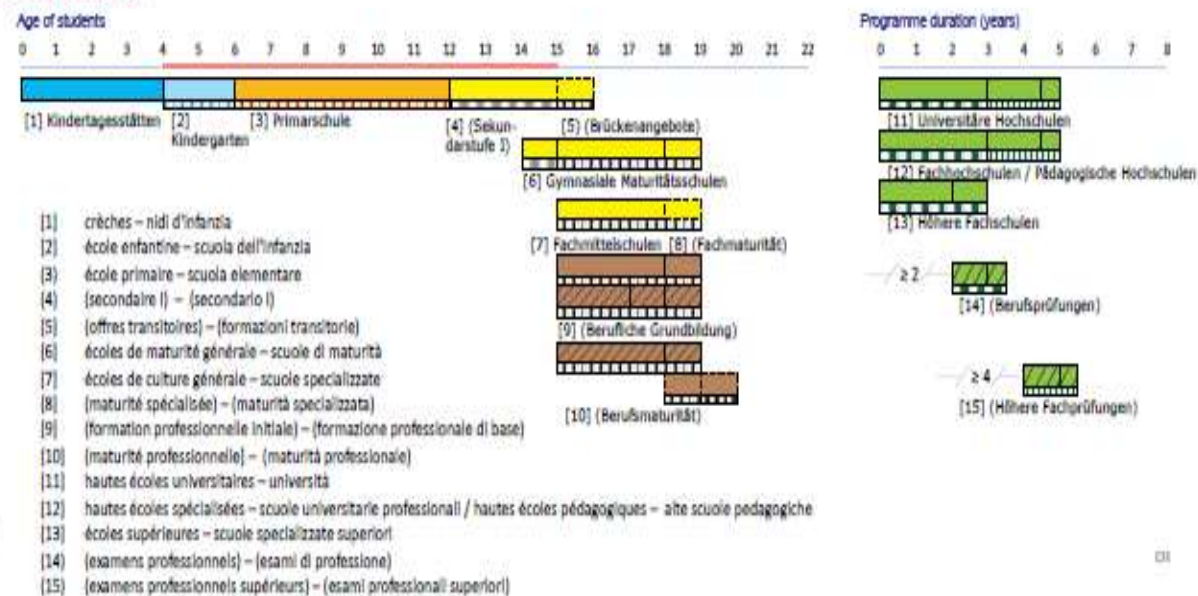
Age of students

0 1 2 3 4 5 6 7 8 9 10 11 12 13 14 15 16 17 18 19 20 21 22

[1] Kindertagesstätten [2] Kindergarten [3] Primarschule [4] (Sekundarstufe I) [5] (Brückenangebote)

[6] Gymnasiale Maturitätsschulen

[7] Fachmittelschulen [8] (Fachmaturität)

[9] (Berufliche Grundbildung)

[10] (Berufsmaturität)

Programme duration (years)

0 1 2 3 4 5 6 7 8

[11] Universitäre Hochschulen

[12] Fachhochschulen / Pädagogische Hochschulen

[13] Höhere Fachschulen

≥ 2

[14] (Berufsprüfungen)

≥ 4

[15] (Höhere Fachprüfungen)

[1] crèches – nidi d'infanzia
[2] école enfantine – scuola dell'infanzia
[3] école primaire – scuola elementare
[4] (secondaire I) – (secondario I)
[5] (offres transitoires) – (formazioni transitorie)
[6] écoles de maturité générale – scuole di maturità
[7] écoles de culture générale – scuole specializzate
[8] (maturité spécialisée) – (maturità specializzata)
[9] (formation professionnelle initiale) – (formazione professionale di base)
[10] (maturité professionnelle) – (maturità professionale)
[11] hautes écoles universitaires – università
[12] hautes écoles spécialisées – scuole universitarie professionali / hautes écoles pédagogiques – alte scuole pedagogiche
[13] écoles supérieures – scuole specializzate superiori
[14] (examens professionnels) – (esami di professione)
[15] (examens professionnels supérieurs) – (esami professionali superiori)

CH